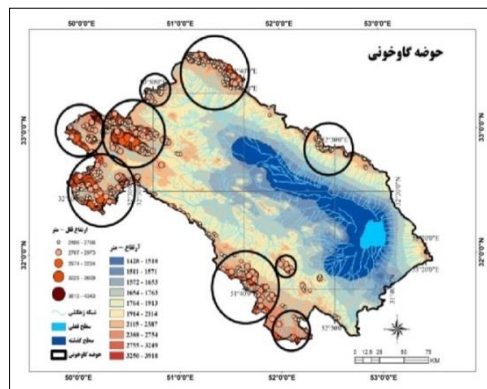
50°0'0"E
51°0'0"E
52°0'0"E
53°0'0"E

حوضه گاوخونی

33°0'0"N
33°0'0"N
32°0'0"N
32°0'0"N

ارتفاع قلل - متر
2904 - 2766
2767 - 2973
2974 - 3204
3205 - 3609
3610 - 4368

ارتفاع - متر
1420 - 1510
1511 - 1571
1572 - 1653
1654 - 1763
1764 - 1913
1914 - 2114
2115 - 2387
2388 - 2754
2755 - 3249
3250 - 3918

شبکه زهکشی
سطح قطبی
سطح گذشته
حوضه گاوخونی

0 12.5 25 50 75
KM

50°0'0"E
51°0'0"E
52°0'0"E
53°0'0"E